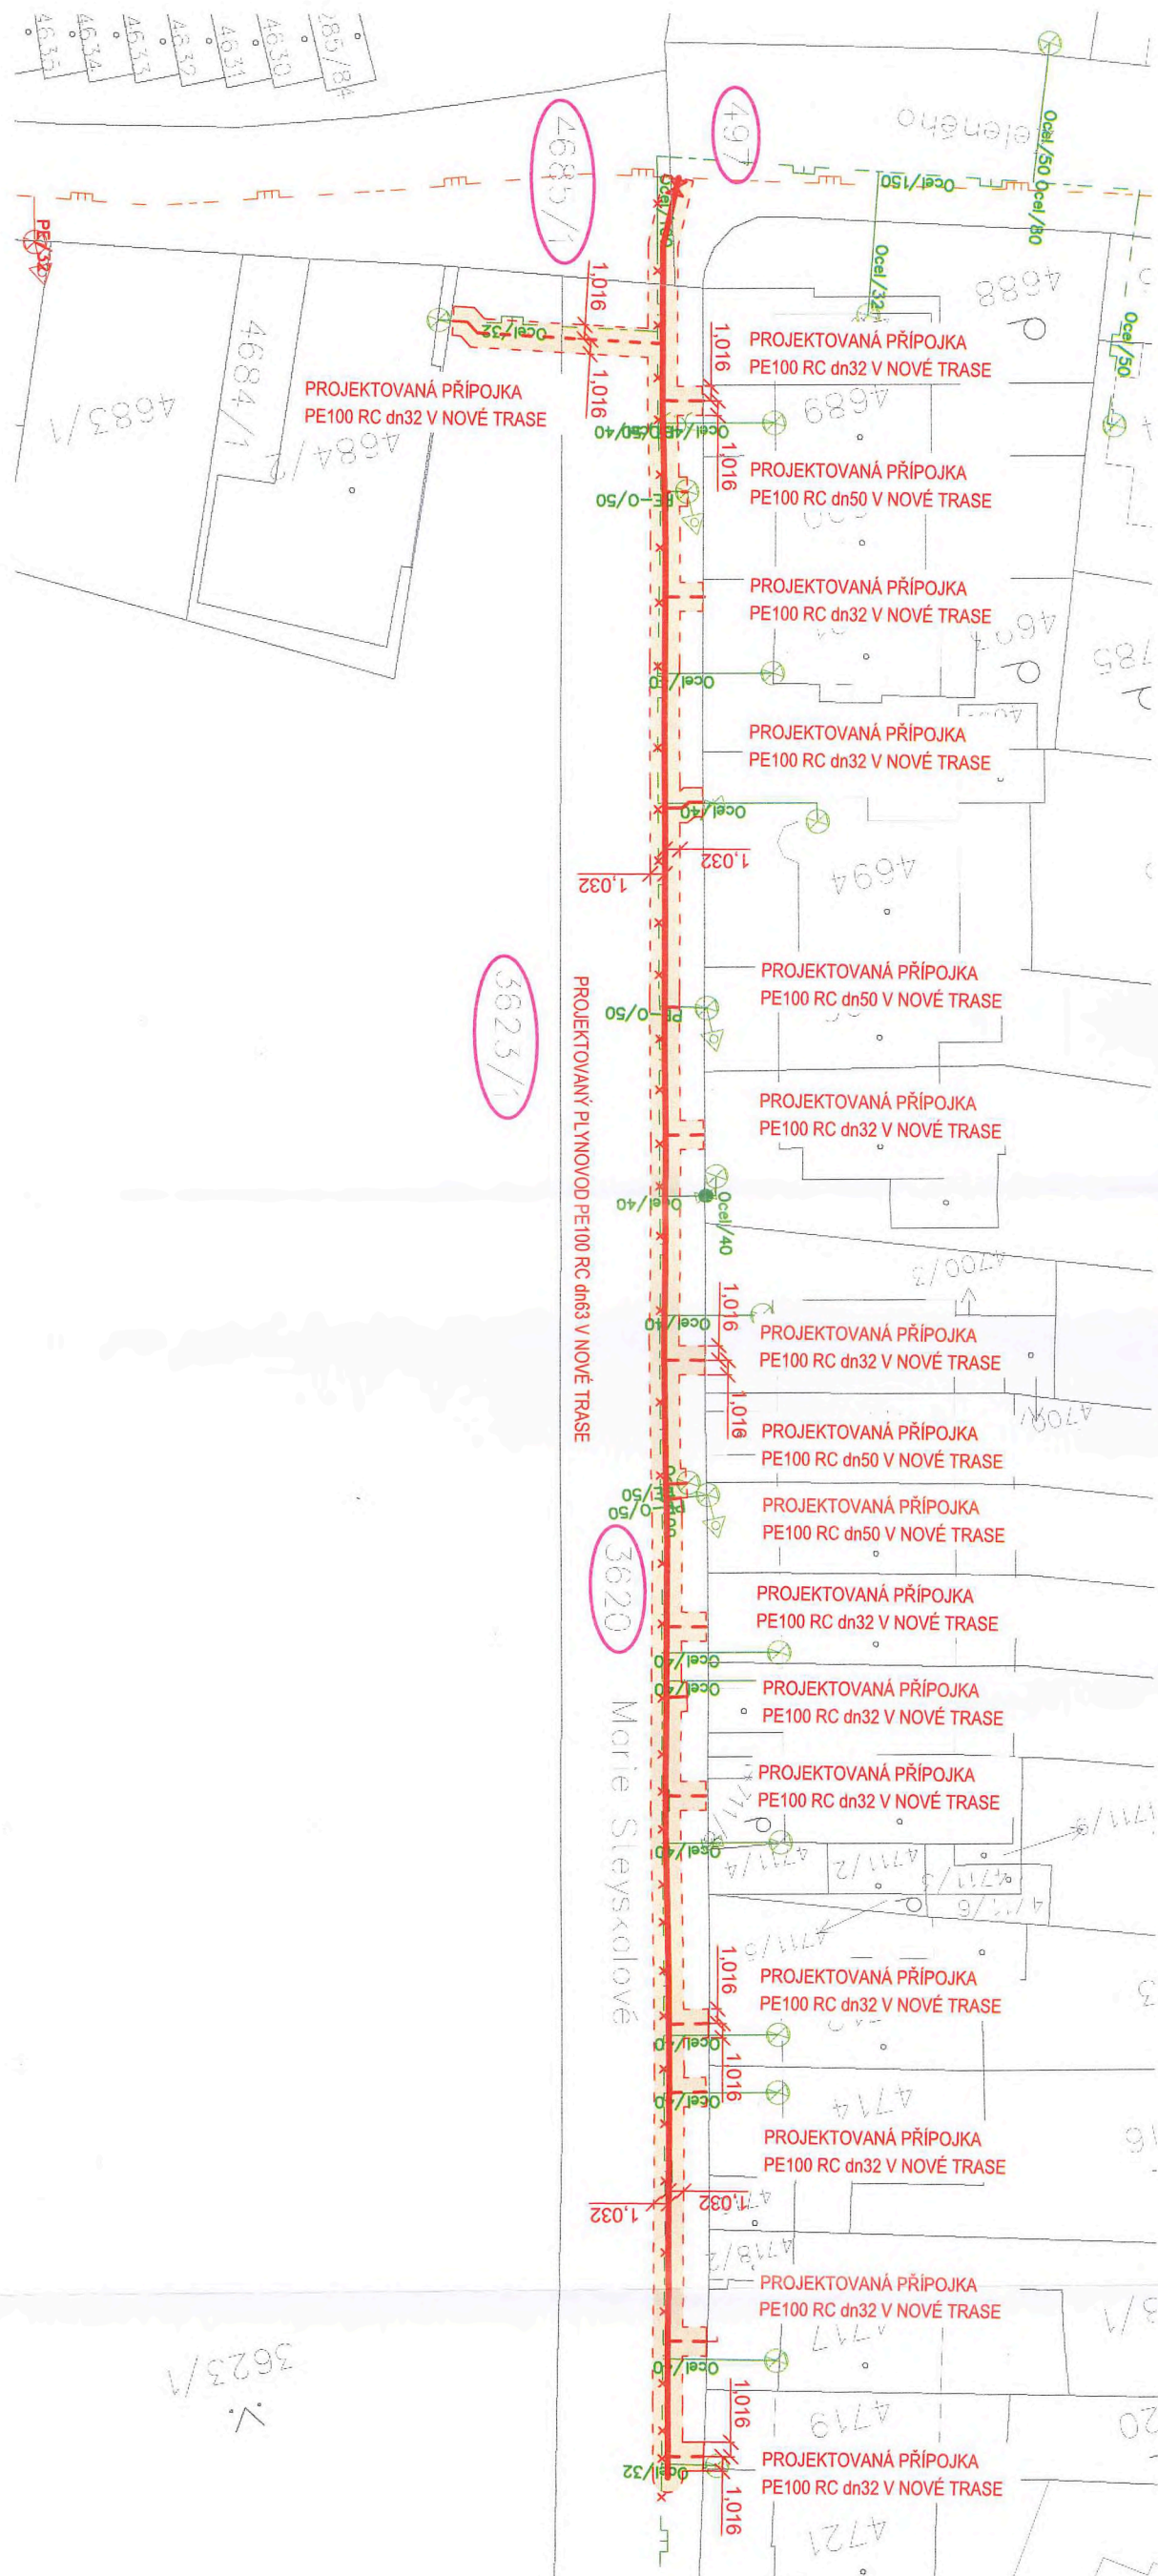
4635
4634
4633
4632
4631
4630
785/84
4685/1
497
Ocel/150
Ocel/50
Ocel/80
PE/32
Ocel/32
4688
Ocel/50
4684/1
4683/1
4684/2
1,016
1,016
1,016
PROJEKTOVANÁ PŘÍPOJKA
PE100 RC dn32 V NOVÉ TRASE
PROJEKTOVANÁ PŘÍPOJKA
PE100 RC dn32 V NOVÉ TRASE
Ocel/40
PE/50
4689
1,016
PROJEKTOVANÁ PŘÍPOJKA
PE100 RC dn50 V NOVÉ TRASE
PE-O/50
PROJEKTOVANÁ PŘÍPOJKA
PE100 RC dn32 V NOVÉ TRASE
4691
785
Ocel/40
PROJEKTOVANÁ PŘÍPOJKA
PE100 RC dn32 V NOVÉ TRASE
Ocel/40
1,032
1,032
4694
3623/1
PROJEKTOVANÝ PLYNOVOD PE100 RC dn63 V NOVÉ TRASE
PROJEKTOVANÁ PŘÍPOJKA
PE100 RC dn50 V NOVÉ TRASE
PE-O/50
PROJEKTOVANÁ PŘÍPOJKA
PE100 RC dn32 V NOVÉ TRASE
Ocel/40
Ocel/40
4700/3
1,016
Ocel/40
PROJEKTOVANÁ PŘÍPOJKA
PE100 RC dn32 V NOVÉ TRASE
1,016
4709
PROJEKTOVANÁ PŘÍPOJKA
PE100 RC dn50 V NOVÉ TRASE
PE-O/50
PE-O/50
PROJEKTOVANÁ PŘÍPOJKA
PE100 RC dn50 V NOVÉ TRASE
3620
PROJEKTOVANÁ PŘÍPOJKA
PE100 RC dn32 V NOVÉ TRASE
Ocel/40
Ocel/40
PROJEKTOVANÁ PŘÍPOJKA
PE100 RC dn32 V NOVÉ TRASE
Marie Steyskalové
PROJEKTOVANÁ PŘÍPOJKA
PE100 RC dn32 V NOVÉ TRASE
Ocel/40
4711/4
4711/2
4711/3
4711/6
4711/5
1,016
PROJEKTOVANÁ PŘÍPOJKA
PE100 RC dn32 V NOVÉ TRASE
Ocel/40
1,016
Ocel/40
4714
PROJEKTOVANÁ PŘÍPOJKA
PE100 RC dn32 V NOVÉ TRASE
1,032
1,032
4718/2
PROJEKTOVANÁ PŘÍPOJKA
PE100 RC dn32 V NOVÉ TRASE
4717
3623/1
Ocel/40
1,016
4719
PROJEKTOVANÁ PŘÍPOJKA
PE100 RC dn32 V NOVÉ TRASE
Ocel/32
1,016
4721